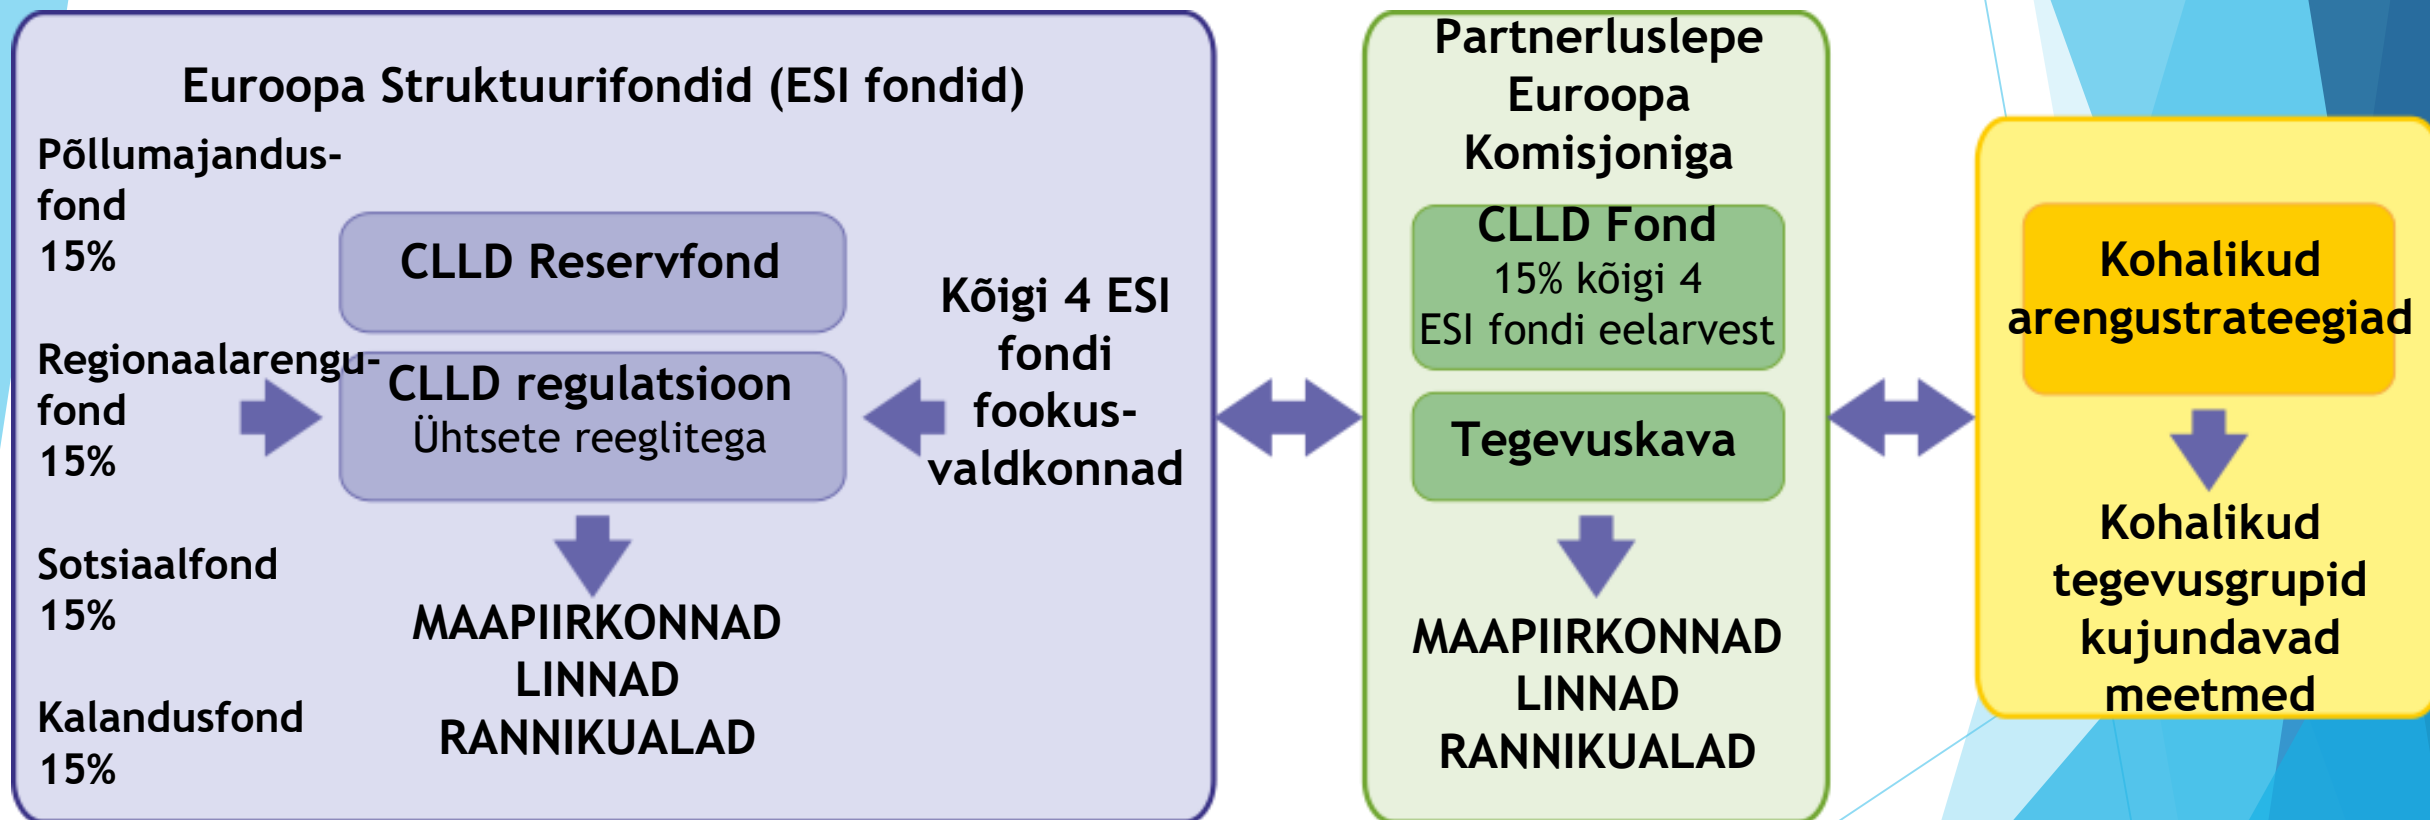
Euroopa Struktuurifondid (ESI fondid)

Põllumajandusfond
15%

Regionaalarengufond
15%

Sotsiaalfond
15%

Kalandusfond
15%

CLLD Reservfond

CLLD regulatsioon
Ühtsete reeglitega

MAAPIIRKONNAD
LINNAD
RANNIKUALAD

Kõigi 4 ESI fondi fookusvaldkonnad

Partnerluslepe Euroopa Komisjoniga

CLLD Fond
15% kõigi 4 ESI fondi eelarvest

Tegevuskava

MAAPIIRKONNAD
LINNAD
RANNIKUALAD

Kohalikud arengustrateegiad

Kohalikud tegevusgrupid kujundavad meetmed